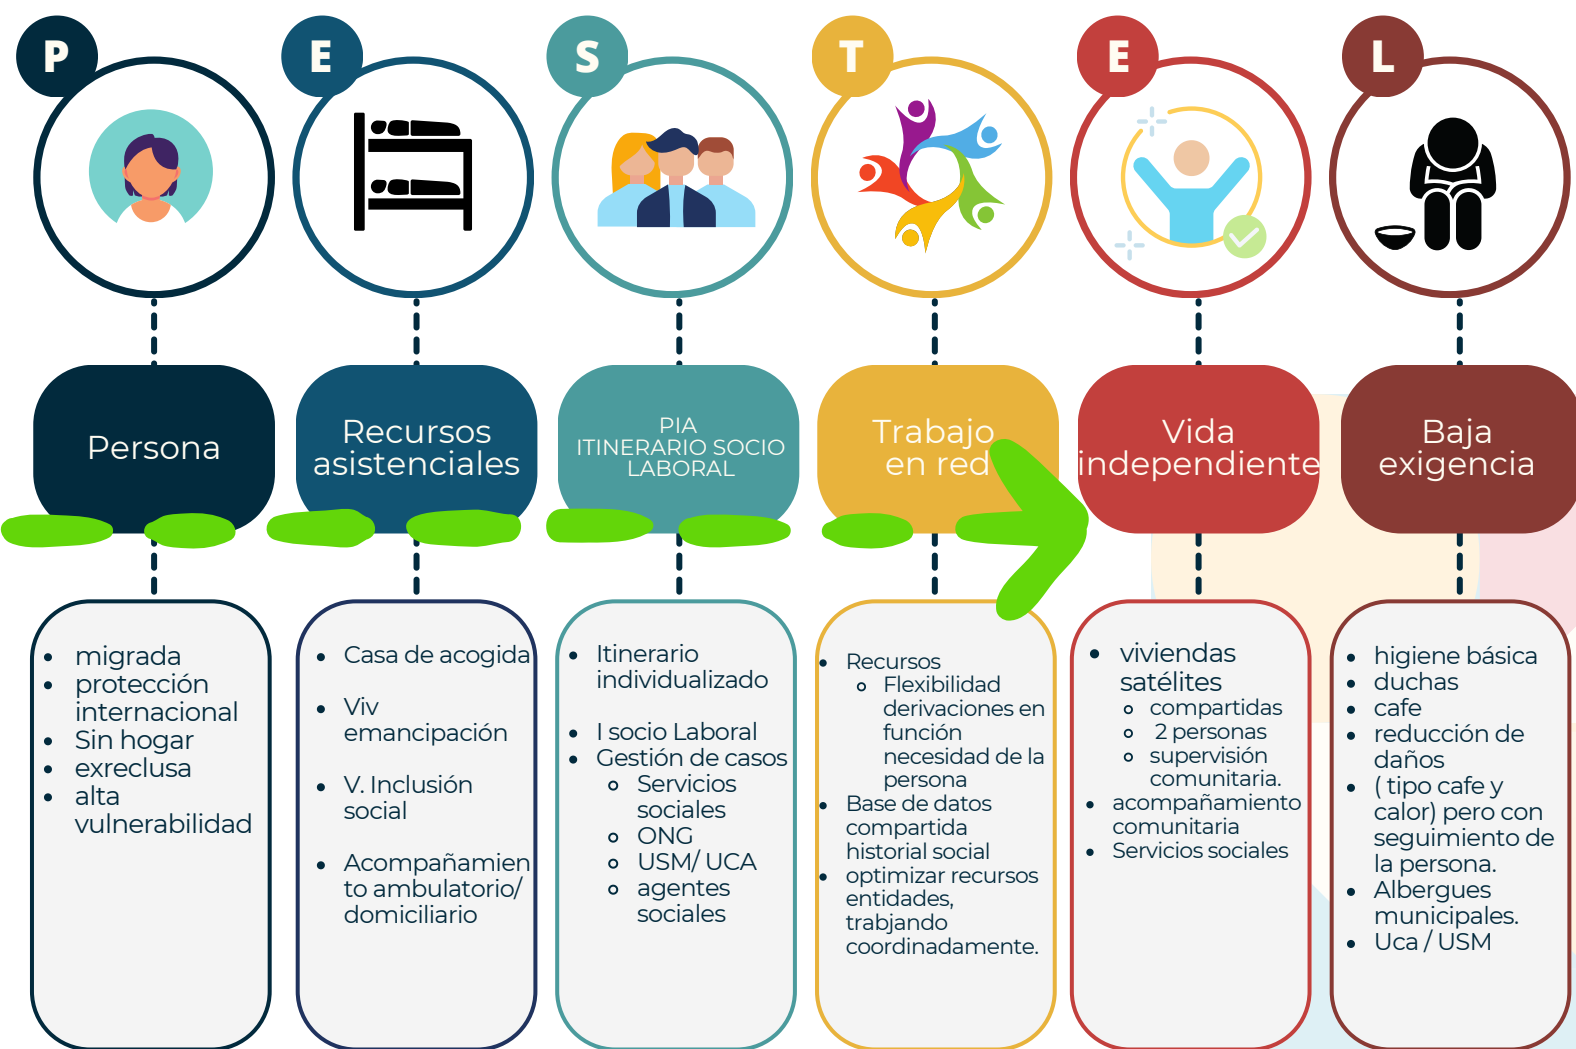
P E S T E L

Persona

Recursos asistenciales

PIA
ITINERARIO SOCIO LABORAL

Trabajo en red

Vida independiente

Baja exigencia

- migrada
- protección internacional
- Sin hogar
- exreclusa
- alta vulnerabilidad

- Casa de acogida
- Viv emancipación
- V. Inclusión social
- Acompañamiento ambulatorio/ domiciliario

- Itinerario individualizado
- I socio Laboral
- Gestión de casos
  - Servicios sociales
  - ONG
  - USM/ UCA
  - agentes sociales

- Recursos
  - Flexibilidad derivaciones en función necesidad de la persona
- Base de datos compartida historial social
- optimizar recursos entidades, trabjando coordinadamente.

- viviendas satélites
  - compartidas
  - 2 personas
  - supervisión comunitaria.
- acompañamiento comunitaria
- Servicios sociales

- higiene básica
- duchas
- cafe
- reducción de daños
- ( tipo cafe y calor) pero con seguimiento de la persona.
- Albergues municipales.
- Uca / USM